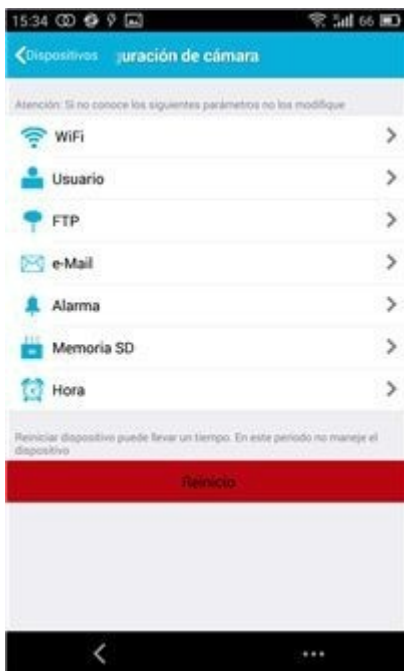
15:34 66

Dispositivos guración de cámara

Atención: Si no conoce los siguientes parámetros no los modifique

WiFi

Usuario

FTP

e-Mail

Alarma

Memoria SD

Hora

Reiniciar dispositivo puede llevar un tiempo. En este periodo no maneje el dispositivo

Reinicio